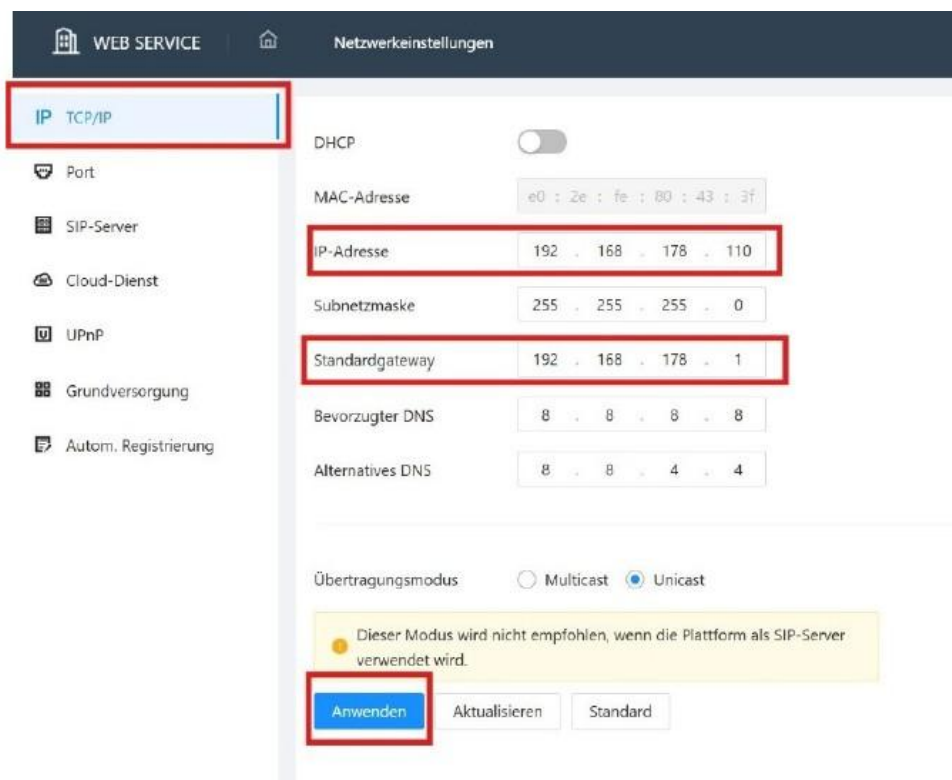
WEB SERVICE Netzwerkeinstellungen

IP TCP/IP
Port
SIP-Server
Cloud-Dienst
UPnP
Grundversorgung
Autom. Registrierung

| | |
|---|---|
| DHCP | |
| MAC-Adresse | e0 : 2e : fe : 80 : 43 : 3f |
| IP-Adresse | 192 . 168 . 178 . 110 |
| Subnetzmaske | 255 . 255 . 255 . 0 |
| Standardgateway | 192 . 168 . 178 . 1 |
| Bevorzugter DNS | 8 . 8 . 8 . 8 |
| Alternatives DNS | 8 . 8 . 4 . 4 |

Übertragungsmodus Multicast Unicast

Dieser Modus wird nicht empfohlen, wenn die Plattform als SIP-Server verwendet wird.

Anwenden Aktualisieren Standard